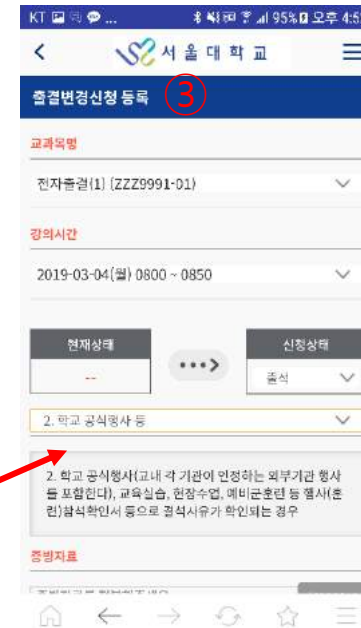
KT ... 95% 오후 4:5

<
서울대학교

출결변경신청 등록 ③

교과목명

전자출결(1) (ZZZ9991-01)

강의시간

2019-03-04(월) 0800 ~ 0850

현재상태

--

신청상태

출석

2. 학교 공식행사 등

2. 학교 공식행사(교내 각 기관이 인정하는 외부기관 행사를 포함한다), 교육실습, 현장수업, 예비군훈련 등 행사(훈련)참석확인서 등으로 결석사유가 확인되는 경우

증빙자료

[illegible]